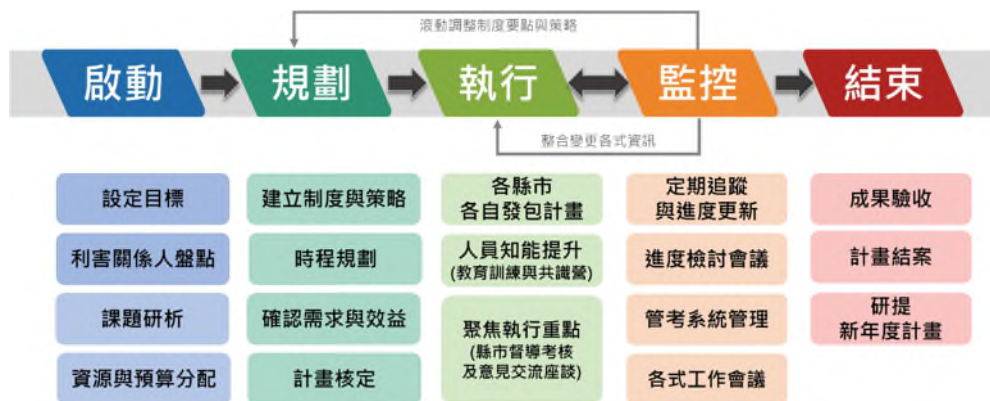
滾動調整制度要點與策略

啟動 規劃 執行 監控 結束

整合變更各式資訊

設定目標
利害關係人盤點
課題研析
資源與預算分配

建立制度與策略
時程規劃
確認需求與效益
計畫核定

各縣市各自發包計畫
人員知能提升 (教育訓練與共識營)
聚焦執行重點 (縣市督導考核及意見交流座談)

定期追蹤與進度更新
進度檢討會議
管考系統管理
各式工作會議

成果驗收
計畫結案
研提新年度計畫